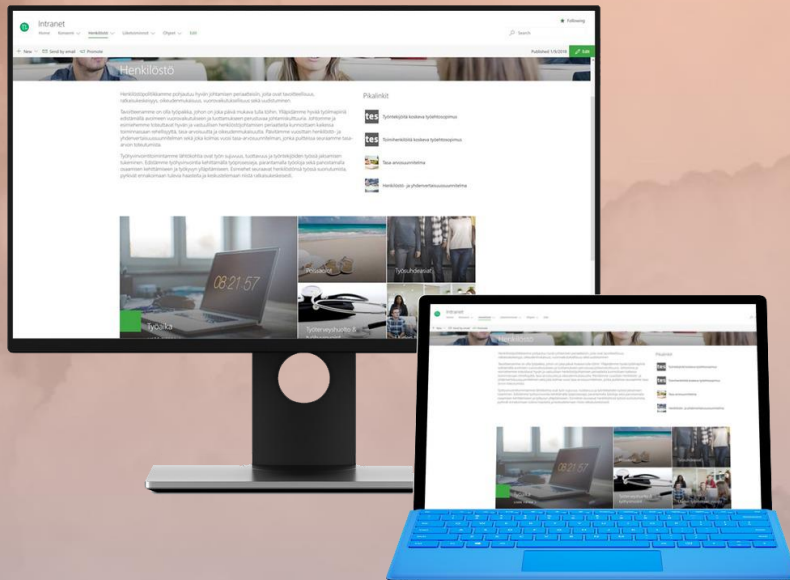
Intranet

Home Konserni Henkilöstö Liiketoiminnot Ohjeet Edit

Search

Following

+ New Send by email Promote

Published 1/9/2018 Edit

Henkilöstö

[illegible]

Pikalinkit

tes Työntekijöitä koskeva työehtosopimus

tes Toimihenkilöitä koskeva työehtosopimus

Tasa-arvosuunnitelma

Henkilöstö- ja yhdenvertaisuussuunnitelma

08:21:57

Työaika

Poissaolot

Työsuhdeasiat

Työterveyshuolto &

Intranet

Henkilöstö

Pikalinkit

08:21:57